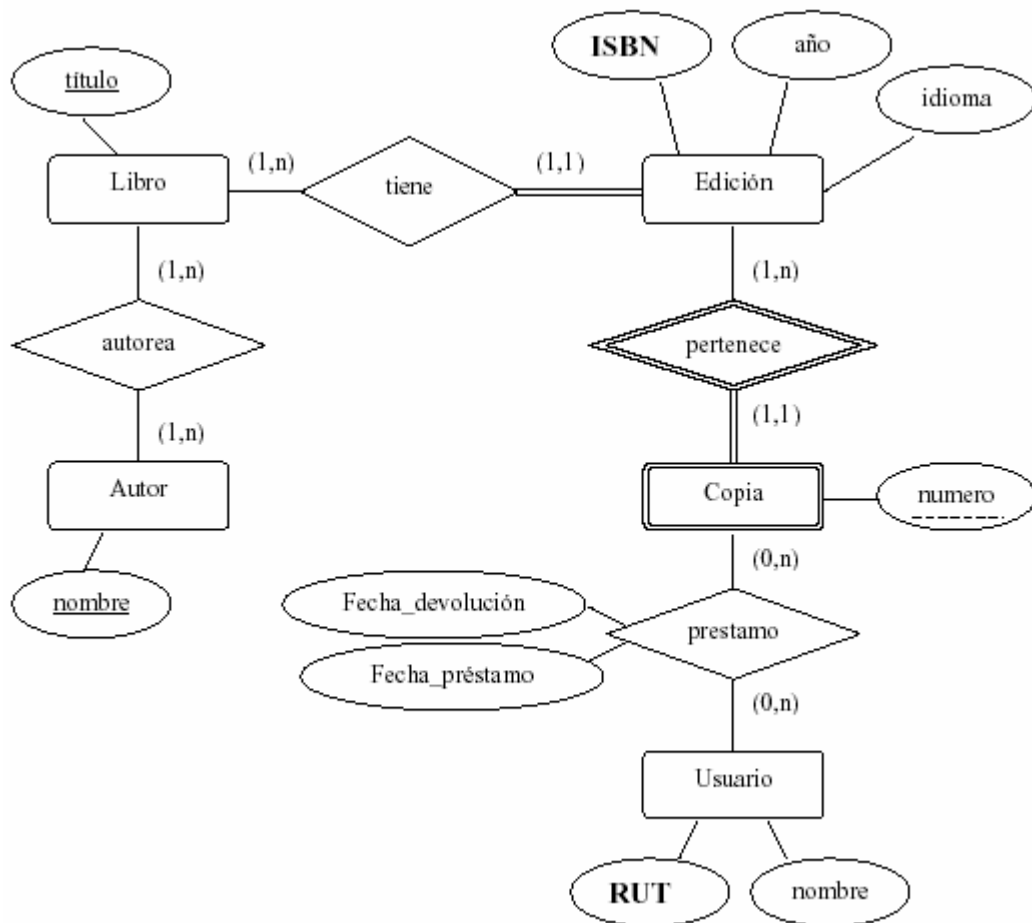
título

Libro

(1,n)

tiene

(1,1)

ISBN

año

idioma

Edición

(1,n)

autorea

(1,n)

Autor

nombre

(1,n)

pertenece

(1,1)

Copia

numero

(0,n)

Fecha_devolución

prestamo

Fecha_préstamo

(0,n)

Usuario

RUT

nombre